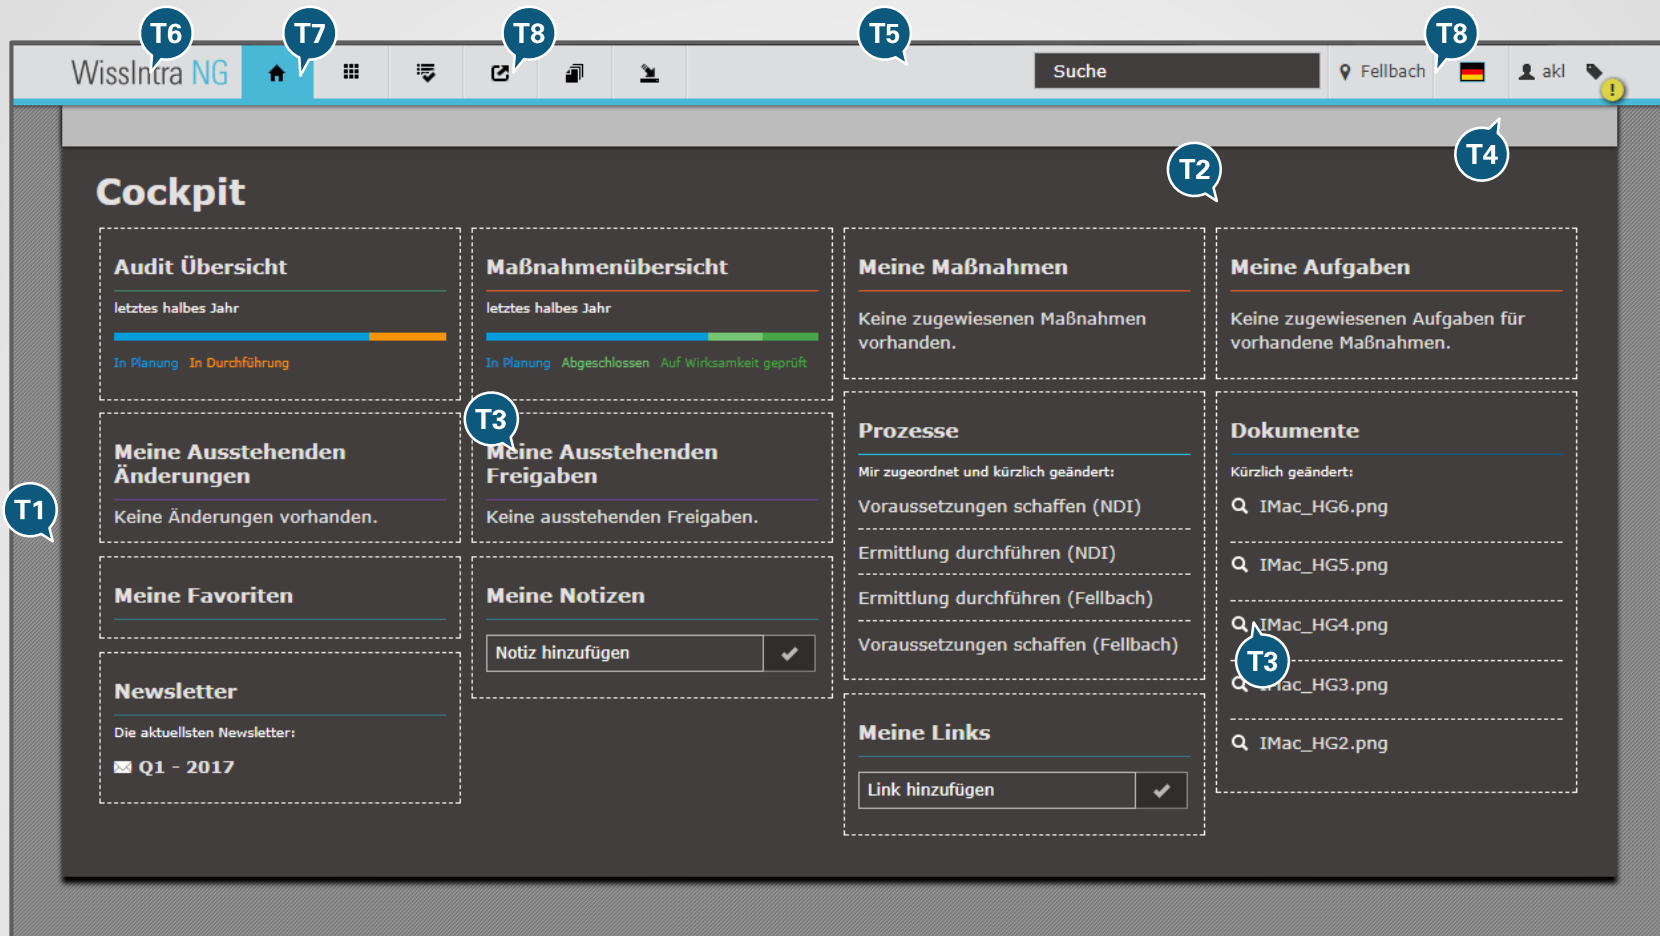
T6 T7 T8 T5 T8

WissIntra NG

Suche

Fellbach

akl

T4

T2

Cockpit

Audit Übersicht

letztes halbes Jahr

In Planung In Durchführung

Maßnahmenübersicht

letztes halbes Jahr

In Planung Abgeschlossen Auf Wirksamkeit geprüft

Meine Maßnahmen

Keine zugewiesenen Maßnahmen vorhanden.

Meine Aufgaben

Keine zugewiesenen Aufgaben für vorhandene Maßnahmen.

T3

Meine Ausstehenden Änderungen

Keine Änderungen vorhanden.

Meine Ausstehenden Freigaben

Keine ausstehenden Freigaben.

Prozesse

Mir zugeordnet und kürzlich geändert:

Voraussetzungen schaffen (NDI)

Ermittlung durchführen (NDI)

Ermittlung durchführen (Fellbach)

Voraussetzungen schaffen (Fellbach)

Dokumente

Kürzlich geändert:

IMac_HG6.png

IMac_HG5.png

IMac_HG4.png

T3

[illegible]ac_HG3.png

IMac_HG2.png

T1

Meine Favoriten

Meine Notizen

Notiz hinzufügen

Newsletter

Die aktuellsten Newsletter:

Q1 - 2017

Meine Links

Link hinzufügen